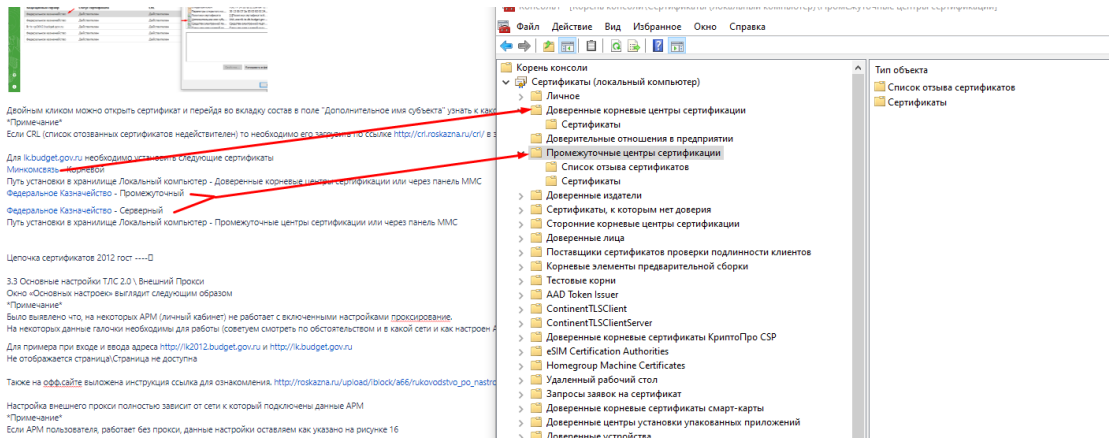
Двойным кликом можно открыть сертификат и перейдя во вкладку состав в поле "Дополнительное имя субъекта" узнать к како
*Примечание*
Если CRL (список отозванных сертификатов недействителен) то необходимо его загрузить по ссылке http://crl.roskazna.ru/crl/ в з

Для lk.budget.gov.ru необходимо установить следующие сертификаты
Минкомсвязь - Корневой
Путь установки в хранилище Локальный компьютер - Доверенные корневые центры сертификации или через панель ММС
Федеральное Казначейство - Промежуточный

Федеральное Казначейство - Серверный
Путь установки в хранилище Локальный компьютер - Промежуточные центры сертификации или через панель ММС

Цепочка сертификатов 2012 гост ----

3.3 Основные настройки ТЛС 2.0 \ Внешний Прокси
Окно «Основных настроек» выглядит следующим образом
*Примечание*
Было выявлено что, на некоторых АРМ (личный кабинет) не работает с включенными настройками проксирование.
На некоторых данные галочки необходимы для работы (советуем смотреть по обстоятельством и в какой сети и как настроен А

Для примера при входе и ввода адреса http://lk2012.budget.gov.ru и http://lk.budget.gov.ru
Не отображается страница\Страница не доступна

Также на офф.сайте выложена инструкция ссылка для ознакомления. http://roskazna.ru/upload/iblock/a66/rukovodstvo_po_nastro

Настройка внешнего прокси полностью зависит от сети к который подключены данные АРМ
*Примечание*
Если АРМ пользователя, работает без прокси, данные настройки оставляем как указано на рисунке 16

Файл Действие Вид Избранное Окно Справка

Корень консоли
Сертификаты (локальный компьютер)
Личное
Доверенные корневые центры сертификации
Сертификаты
Доверительные отношения в предприятии
Промежуточные центры сертификации
Список отзыва сертификатов
Сертификаты
Доверенные издатели
Сертификаты, к которым нет доверия
Сторонние корневые центры сертификации
Доверенные лица
Поставщики сертификатов проверки подлинности клиентов
Корневые элементы предварительной сборки
Тестовые корни
AAD Token Issuer
ContinentTLSClient
ContinentTLSClientServer
Доверенные корневые сертификаты КриптоПро CSP
eSIM Certification Authorities
Homegroup Machine Certificates
Удаленный рабочий стол
Запросы заявок на сертификат
Доверенные корневые сертификаты смарт-карты
Доверенные центры установки упакованных приложений
Доверенные устройства

Тип объекта
Список отзыва сертификатов
Сертификаты